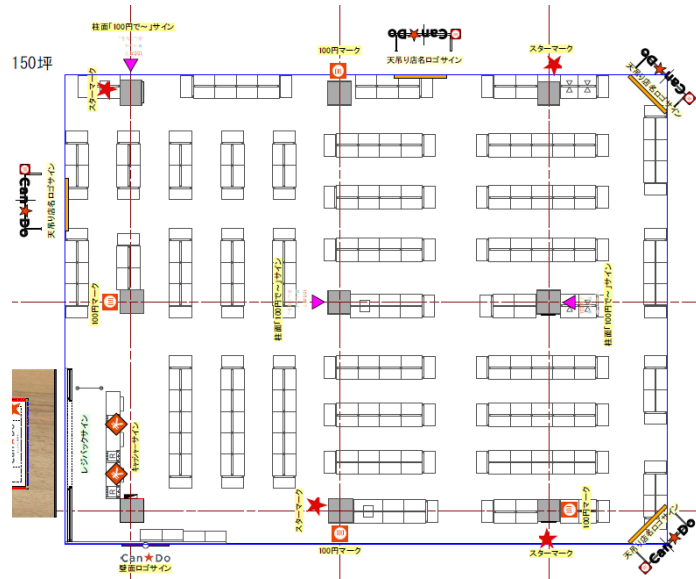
150坪

柱面「100円で～」サイン

Can★Do
天吊り店名ロゴサイン

100円マーク

スターマーク

スターマーク

Can★Do
天吊り店名ロゴサイン

Can★Do
天吊り店名ロゴサイン

100円マーク

柱面「100円で～」サイン

柱面「100円で～」サイン

レジバックサイン

キャンペーンサイン

スターマーク

100円マーク

100円マーク

スターマーク

Can★Do
天吊り店名ロゴサイン

Can★Do
壁面ロゴサイン